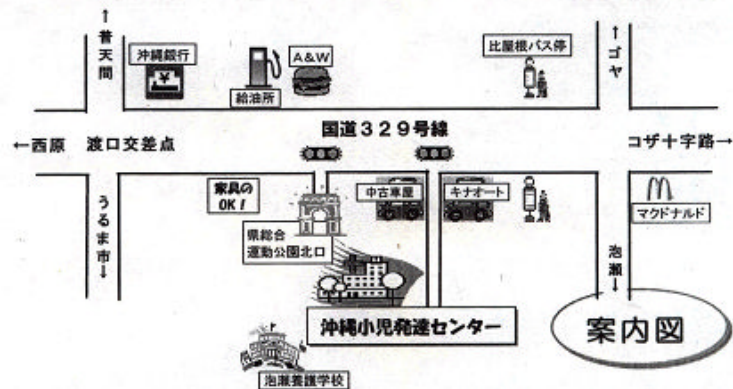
↑
普天間

沖縄銀行

¥

給油所

A&W

比屋根バス停

↑
ゴヤ

←西原

渡口交差点

国道３２９号線

コザ十字路→

うるま市↓

家具の
OK!

県総合
運動公園北口

中古車屋

キナオート

マクドナルド

泡瀬↓

沖縄小児発達センター

案内図

泡瀬養護学校